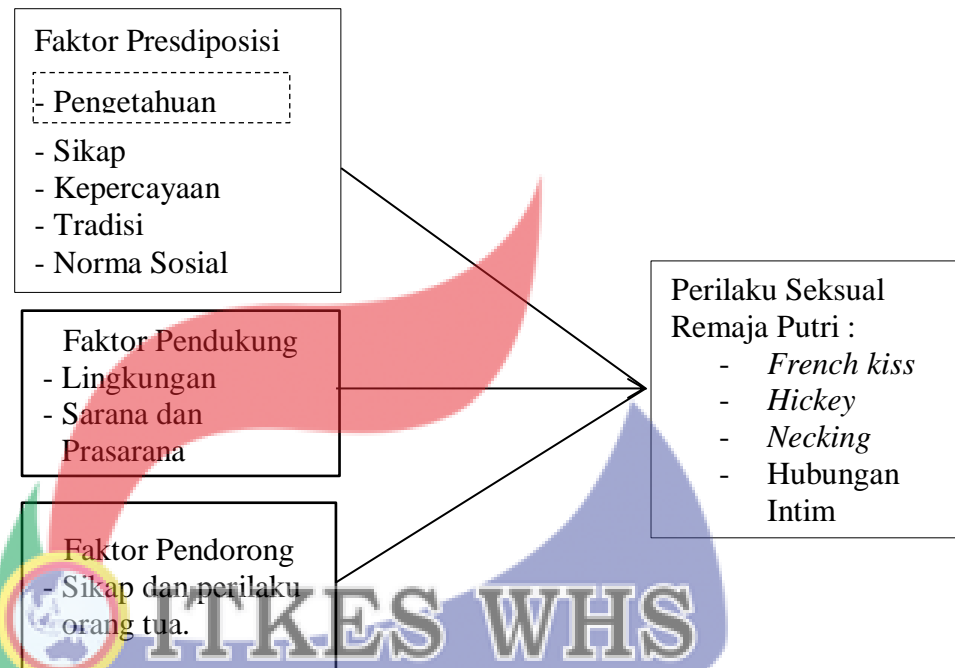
Faktor Presdiposisi

- Pengetahuan
- Sikap
- Kepercayaan
- Tradisi
- Norma Sosial

Faktor Pendukung
- Lingkungan
- Sarana dan Prasarana

Faktor Pendorong
- Sikap dan perilaku orang tua.

Perilaku Seksual Remaja Putri :
- *French kiss*
- *Hickey*
- *Necking*
- Hubungan Intim

ITKES WHS